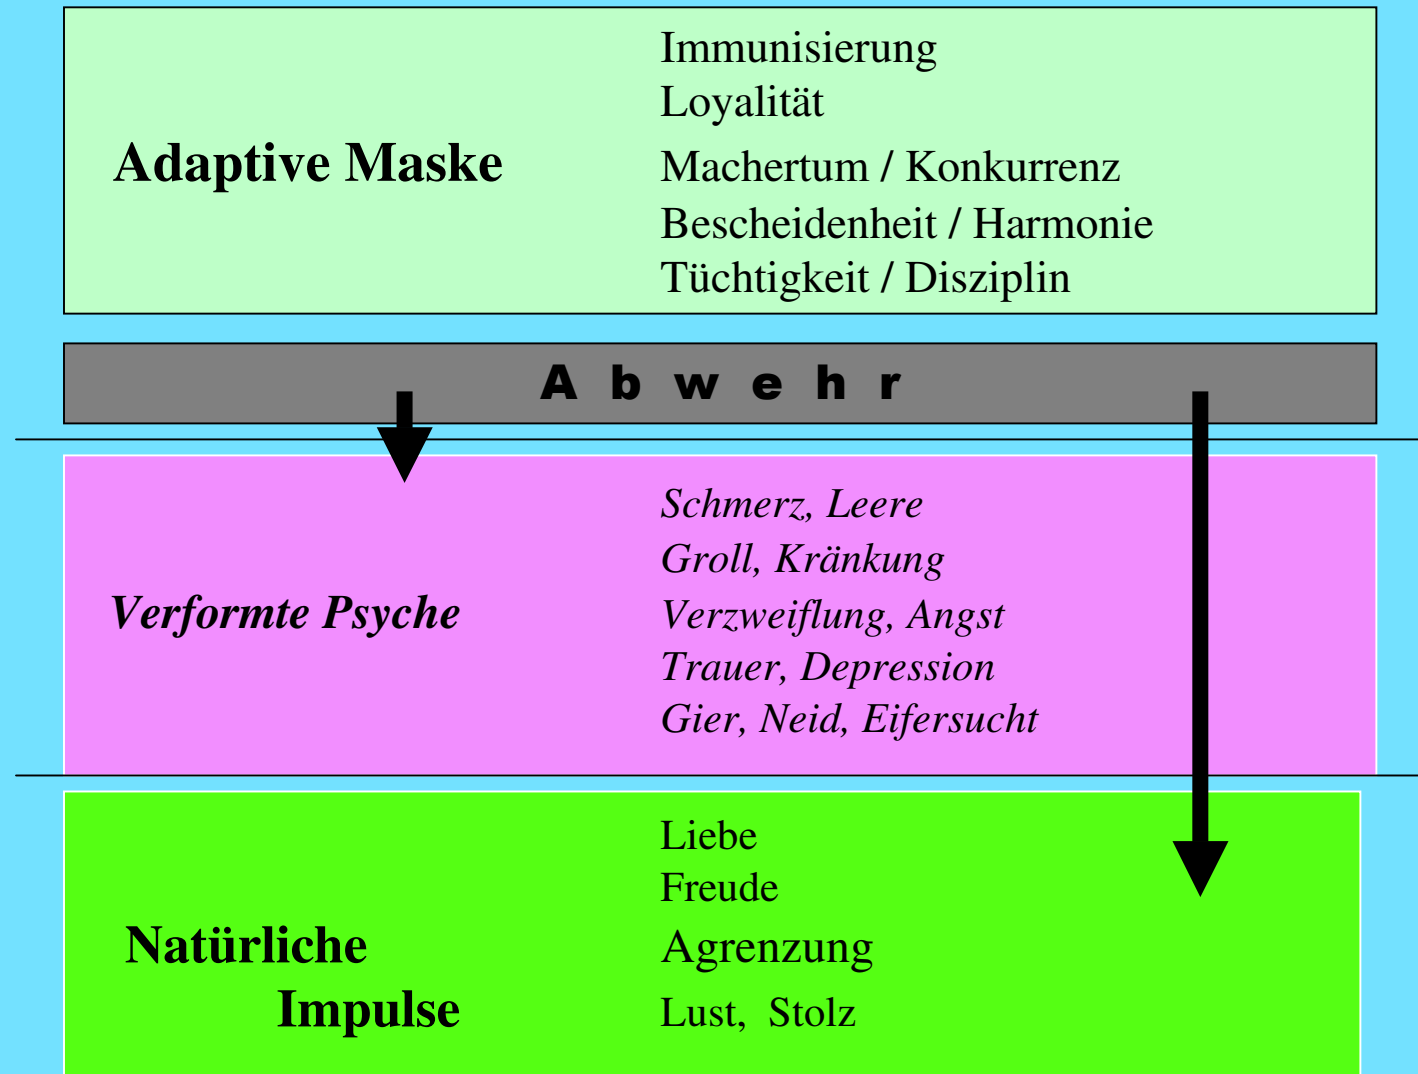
Adaptive Maske

Immunisierung
Loyalität
Machertum / Konkurrenz
Bescheidenheit / Harmonie
Tüchtigkeit / Disziplin

A b w e h r

Verformte Psyche

Schmerz, Leere
Groll, Kränkung
Verzweiflung, Angst
Trauer, Depression
Gier, Neid, Eifersucht

Natürliche Impulse

Liebe
Freude
Agrenzung
Lust, Stolz